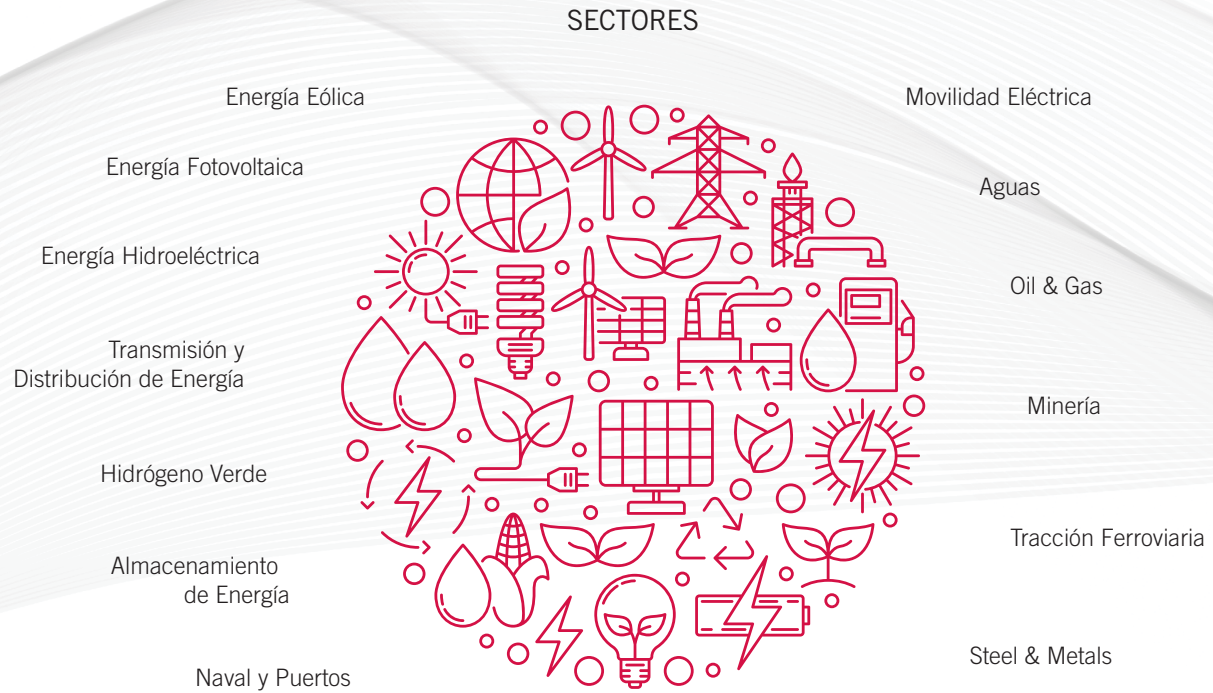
SECTORES

Energía Eólica

Energía Fotovoltaica

Energía Hidroeléctrica

Transmisión y Distribución de Energía

Hidrógeno Verde

Almacenamiento de Energía

Naval y Puertos

Movilidad Eléctrica

Aguas

Oil & Gas

Minería

Tracción Ferroviaria

Steel & Metals